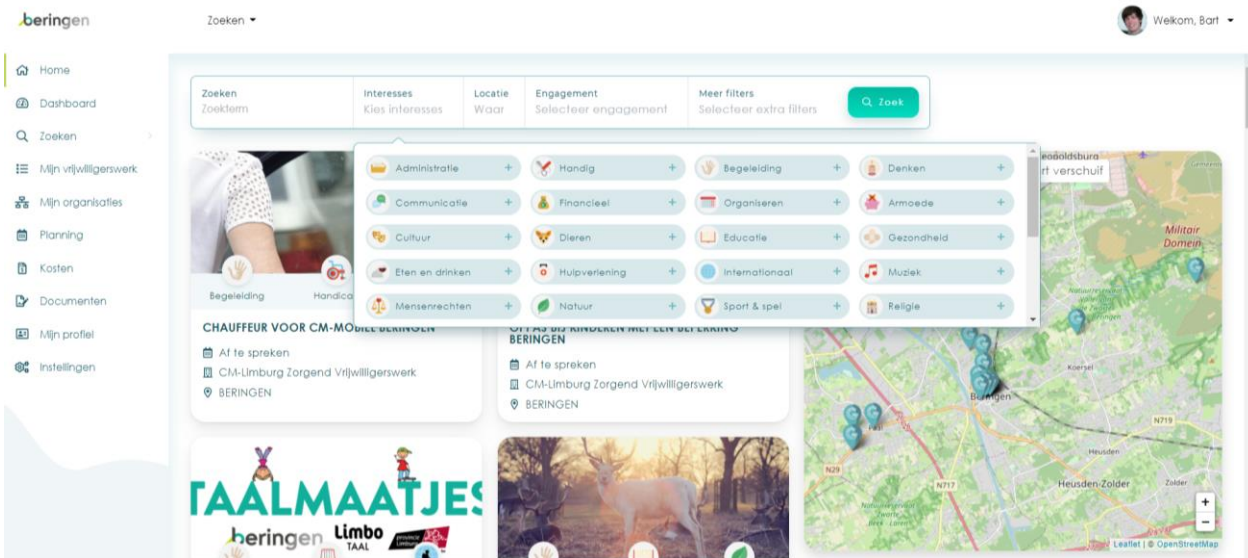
beringen

Zoeken ▾

Welkom, Bart ▾

Home
Dashboard
Zoeken
Mijn vrijwilligerswerk
Mijn organisaties
Planning
Kosten
Documenten
Mijn profiel
Instellingen

Zoeken
Zoekterm

Interesses
Kies interesses

Locatie
Waar

Engagement
Selecteer engagement

Meer filters
Selecteer extra filters

Zoek

| | | | |
|---|---|---|---|
| Administratie + | Handig + | Begeleiding + | Denken + |
| Communicatie + | Financieel + | Organiseren + | Armoede + |
| Cultuur + | Dieren + | Educatie + | Gezondheid + |
| Eten en drinken + | Hulpverlening + | Internationaal + | Muziek + |
| Mensenrechten + | Natuur + | Sport & spel + | Religie + |

Begeleiding
Handica

CHAUFFEUR VOOR CM-MOBIEL BERINGEN
Af te spreken
CM-Limburg Zorgend Vrijwilligerswerk
BERINGEN

OPPAS BIJ KINDEREN MET EEN BEPERKING BERINGEN
Af te spreken
CM-Limburg Zorgend Vrijwilligerswerk
BERINGEN

TAALMAATJES
beringen
Limbo TAAL

Leopoldsburg
rt verschuif
Militair Domein
Koersel
Beringen
Paal
N719
N29
N717
Heusden
Heusden-Zolder
Zolder
+
-
Leaflet | © OpenStreetMap